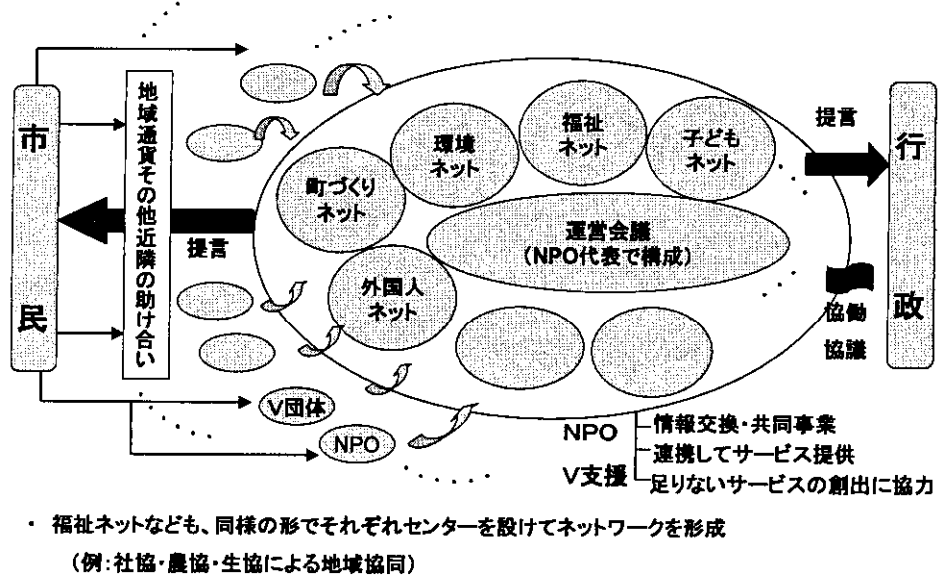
市
民

地域通貨その他近隣の助け合い

提言

町づくりネット
環境ネット
福祉ネット
子どもネット
運営会議
(NPO代表で構成)
外国人ネット

提言

協働
協議

行
政

V団体
NPO

NPO
V支援
情報交換・共同事業
連携してサービス提供
足りないサービスの創出に協力

・ 福祉ネットなども、同様の形でそれぞれセンターを設けてネットワークを形成
(例:社協・農協・生協による地域協同)